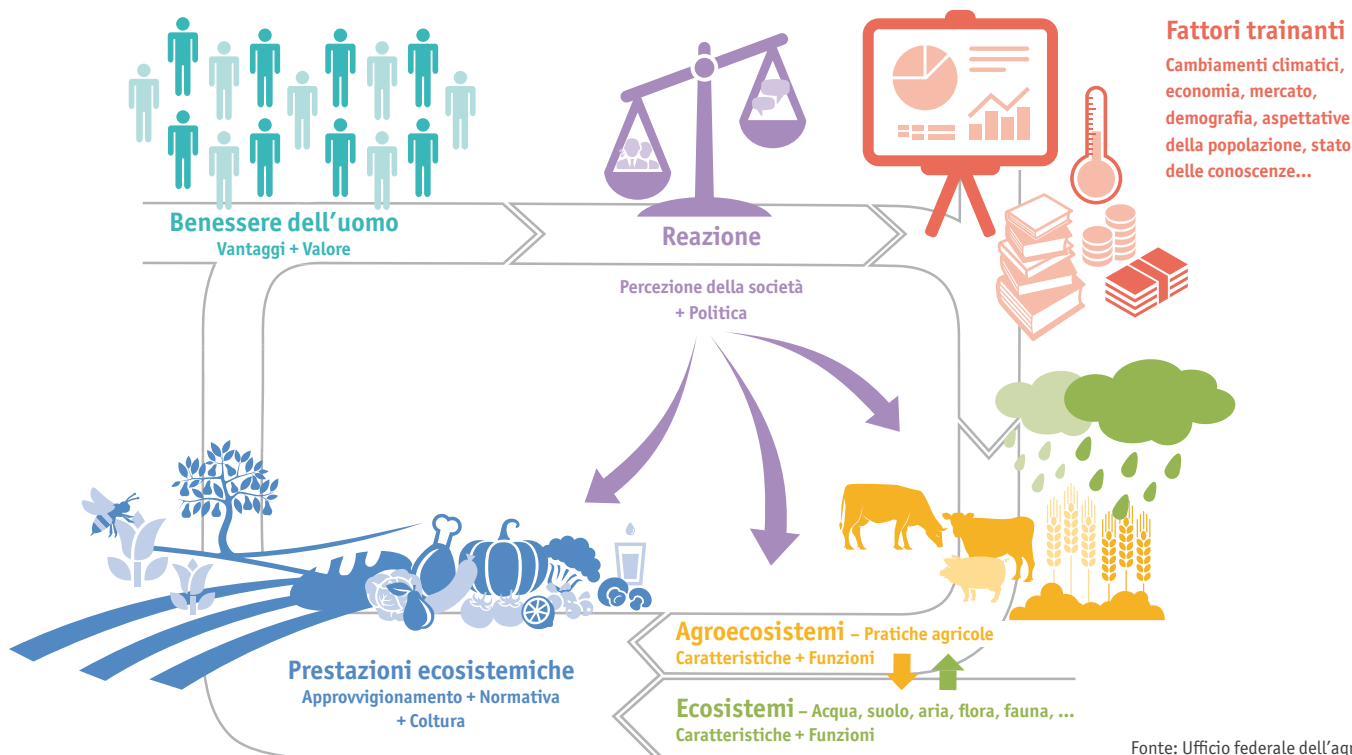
Fattori trainanti
Cambiamenti climatici, economia, mercato, demografia, aspettative della popolazione, stato delle conoscenze...

Benessere dell'uomo
Vantaggi + Valore

Reazione

Percezione della società + Politica

Prestazioni ecosistemiche
Approvvigionamento + Normativa + Coltura

Agroecosistemi – Pratiche agricole
Caratteristiche + Funzioni

Ecosistemi – Acqua, suolo, aria, flora, fauna, ...
Caratteristiche + Funzioni

Fonte: Ufficio federale dell'agr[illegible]